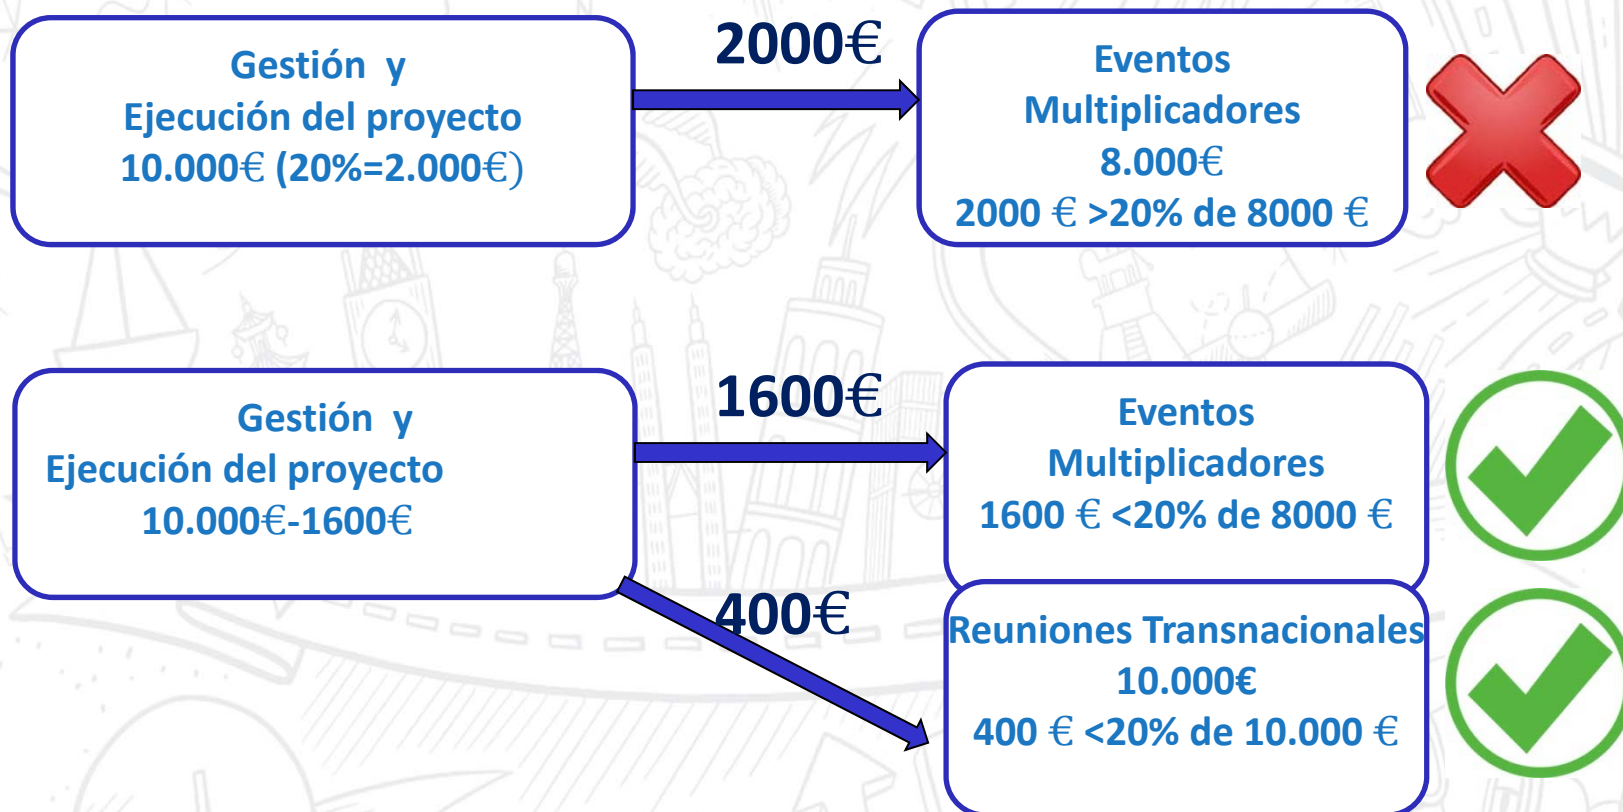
Gestión y
Ejecución del proyecto
10.000€ (20%=2.000€)

2000€

Eventos
Multiplicadores
8.000€
2000 € >20% de 8000 €

Gestión y
Ejecución del proyecto
10.000€-1600€

1600€

Eventos
Multiplicadores
1600 € <20% de 8000 €

400€

Reuniones Transnacionales
10.000€
400 € <20% de 10.000 €